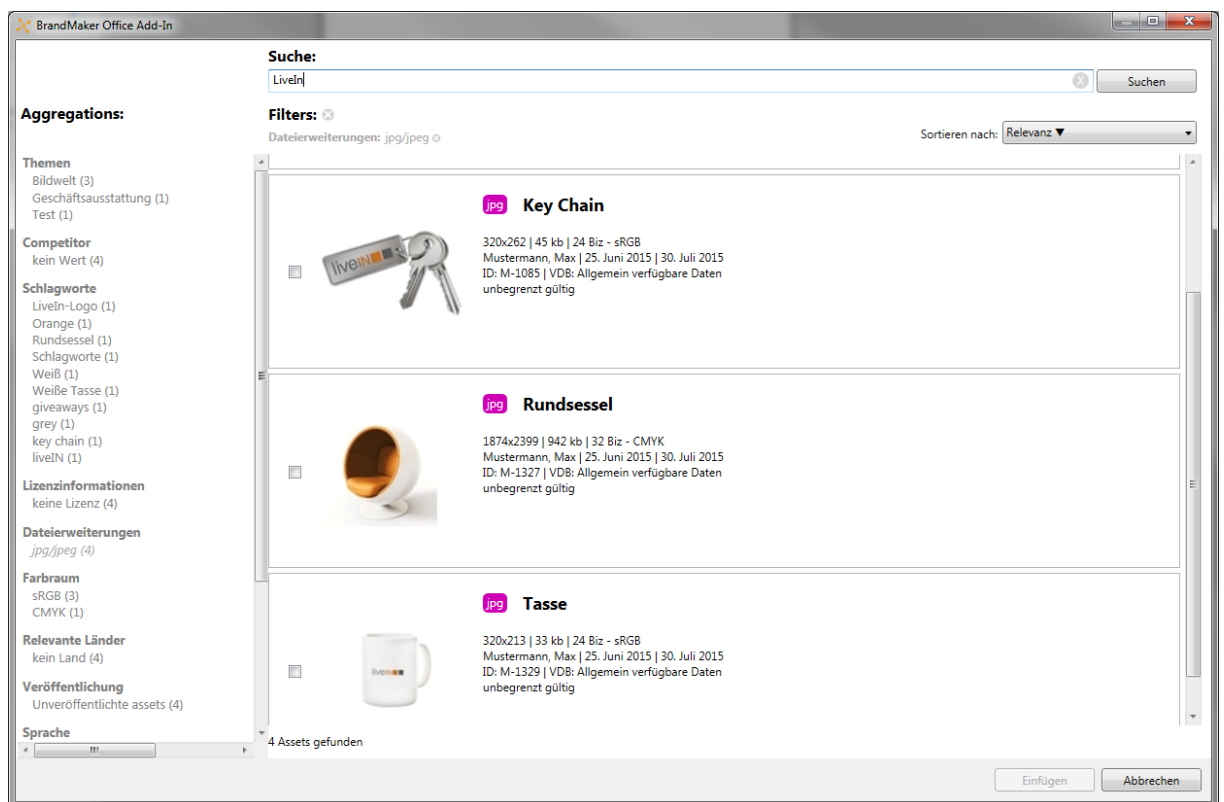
BrandMaker Office Add-In

Suche:

LiveIn

Suchen

Aggregations:

Filters:

Dateierweiterungen: jpg/jpeg

Sortieren nach: Relevanz ▼

Themen
Bildwelt (3)
Geschäftsausstattung (1)
Test (1)

Competitor
kein Wert (4)

Schlagworte
LiveIn-Logo (1)
Orange (1)
Rundsessel (1)
Schlagworte (1)
Weiß (1)
Weiße Tasse (1)
giveaways (1)
grey (1)
key chain (1)
liveIN (1)

Lizenzinformationen
keine Lizenz (4)

Dateierweiterungen
jpg/jpeg (4)

Farbraum
sRGB (3)
CMYK (1)

Relevante Länder
kein Land (4)

Veröffentlichung
Unveröffentlichte assets (4)

Sprache

jpg Key Chain
320x262 | 45 kb | 24 Biz - sRGB
Mustermann, Max | 25. Juni 2015 | 30. Juli 2015
ID: M-1085 | VDB: Allgemein verfügbare Daten
unbegrenzt gültig

liveIN

jpg Rundsessel
1874x2399 | 942 kb | 32 Biz - CMYK
Mustermann, Max | 25. Juni 2015 | 30. Juli 2015
ID: M-1327 | VDB: Allgemein verfügbare Daten
unbegrenzt gültig

jpg Tasse
320x213 | 33 kb | 24 Biz - sRGB
Mustermann, Max | 25. Juni 2015 | 30. Juli 2015
ID: M-1329 | VDB: Allgemein verfügbare Daten
unbegrenzt gültig

liveIN

4 Assets gefunden

Einfügen

Abbrechen